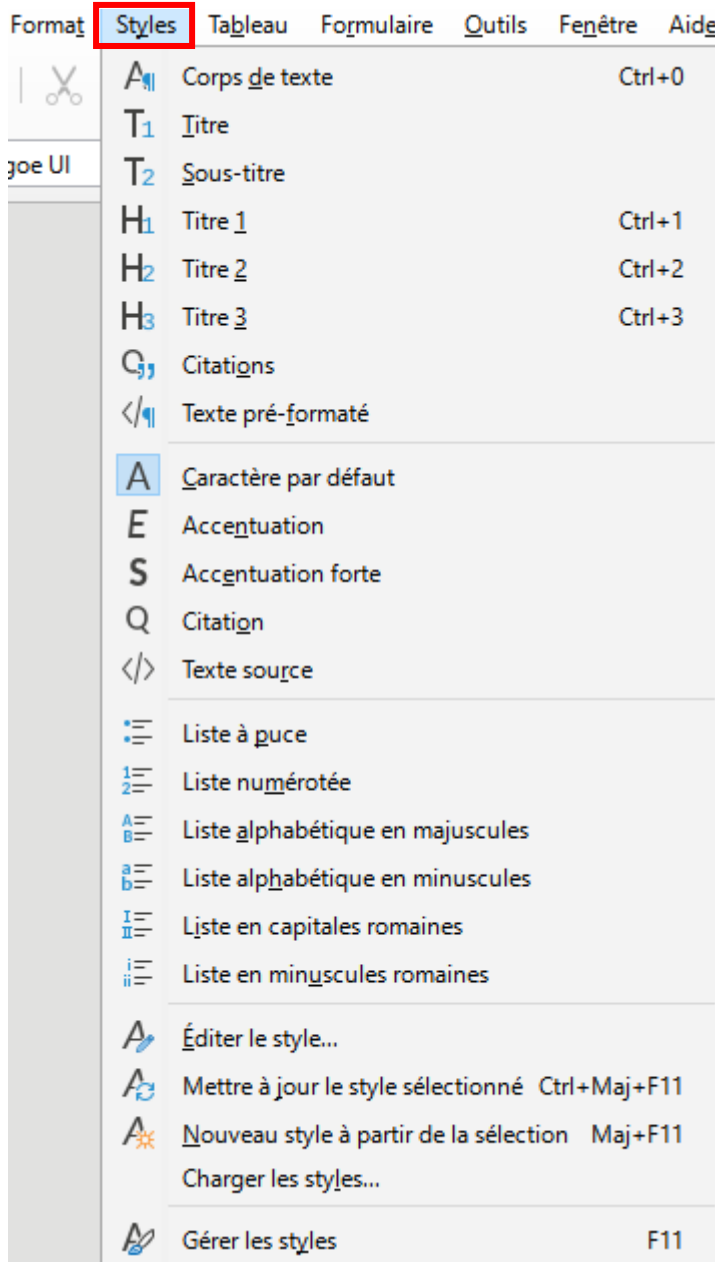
Format Styles Tableau Formulaire Outils Fenêtre Aide

goe UI

Corps de texte Ctrl+0
Titre
Sous-titre
Titre 1 Ctrl+1
Titre 2 Ctrl+2
Titre 3 Ctrl+3
Citations
Texte pré-formaté

Caractère par défaut
Accentuation
Accentuation forte
Citation
Texte source

Liste à puce
Liste numérotée
Liste alphabétique en majuscules
Liste alphabétique en minuscules
Liste en capitales romaines
Liste en minuscules romaines

Éditer le style...
Mettre à jour le style sélectionné Ctrl+Maj+F11
Nouveau style à partir de la sélection Maj+F11
Charger les styles...

Gérer les styles F11